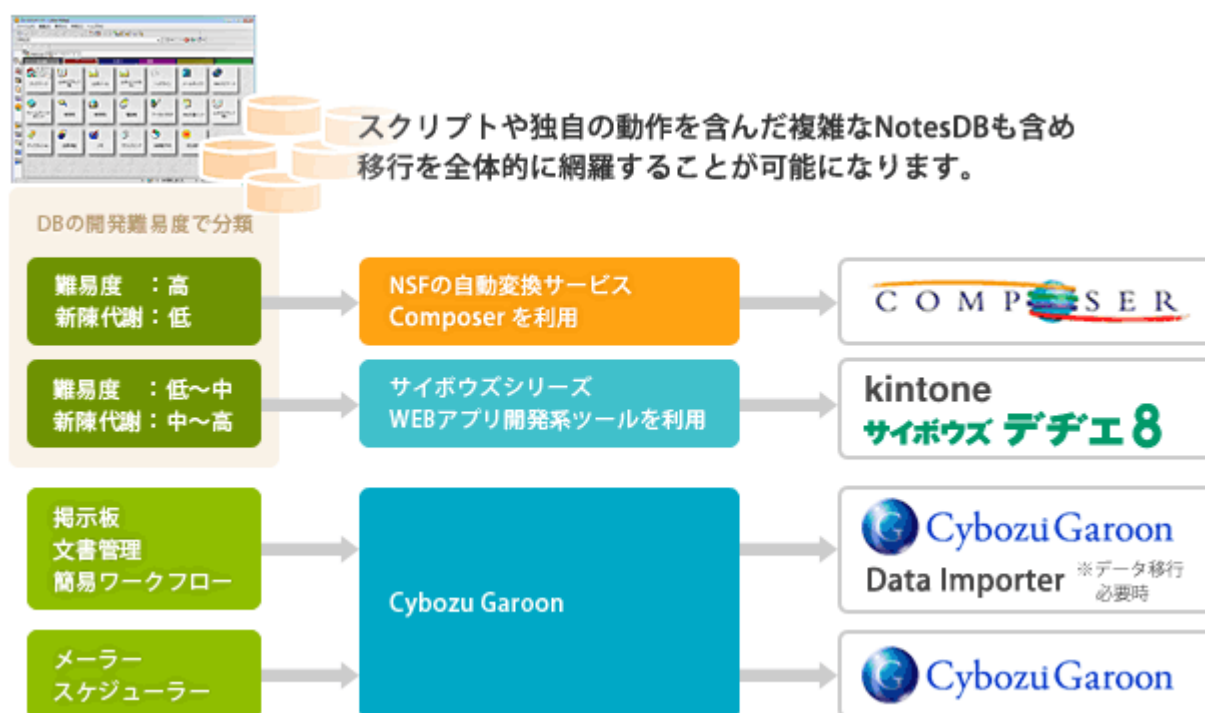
スクリプトや独自の動作を含んだ複雑なNotesDBも含め
移行を全体的に網羅することが可能になります。

DBの開発難易度で分類

難易度　：高
新陳代謝：低

NSFの自動変換サービス
Composer を利用

COMPOSER

難易度　：低〜中
新陳代謝：中〜高

サイボウズシリーズ
WEBアプリ開発系ツールを利用

kintone
サイボウズ デヂエ 8

掲示板
文書管理
簡易ワークフロー

Cybozu Garoon

Cybozu Garoon
Data Importer ※データ移行必要時

メーラー
スケジューラー

Cybozu Garoon